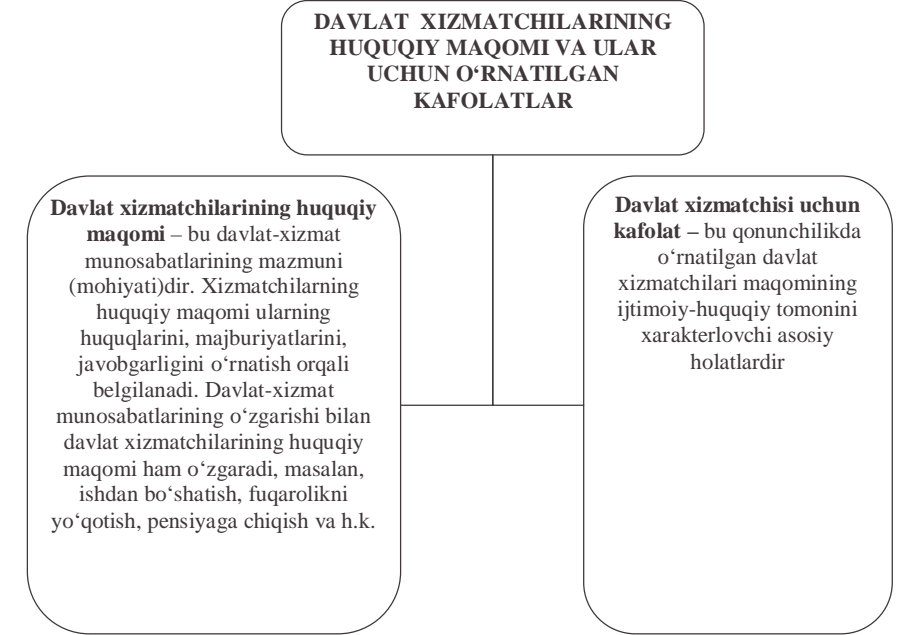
DAVLAT XIZMATCHILARINING HUQUQIY MAQOMI VA ULAR UCHUN O‘RNATILGAN KAFOLATLAR

**Davlat xizmatchilarining huquqiy maqomi** – bu davlat-xizmat munosabatlarining mazmuni (mohiyati)dir. Xizmatchilarning huquqiy maqomi ularning huquqlarini, majburiyatlarini, javobgarligini o‘rnatish orqali belgilanadi. Davlat-xizmat munosabatlarining o‘zgarishi bilan davlat xizmatchilarining huquqiy maqomi ham o‘zgaradi, masalan, ishdan bo‘shatish, fuqarolikni yo‘qotish, pensiyaga chiqish va h.k.

**Davlat xizmatchisi uchun kafolat –** bu qonunchilikda o‘rnatilgan davlat xizmatchilari maqomining ijtimoiy-huquqiy tomonini xarakterlovchi asosiy holatlardir